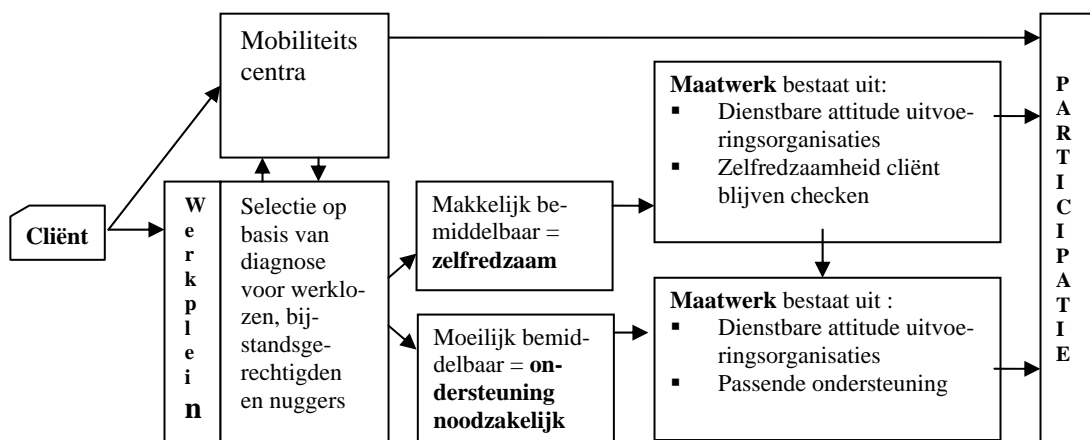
Cliënt

Mobiliteits centra

Werkplein

Selectie op basis van diagnose voor werklozen, bijstandsgerechtigden en nuggers

Makkelijk bemiddelbaar = **zelfredzaam**

Moeilijk bemiddelbaar = **ondersteuning noodzakelijk**

**Maatwerk** bestaat uit:
- Dienstbare attitude uitvoeringsorganisaties
- Zelfredzaamheid cliënt blijven checken

**Maatwerk** bestaat uit :
- Dienstbare attitude uitvoeringsorganisaties
- Passende ondersteuning

PARTICIPATIE